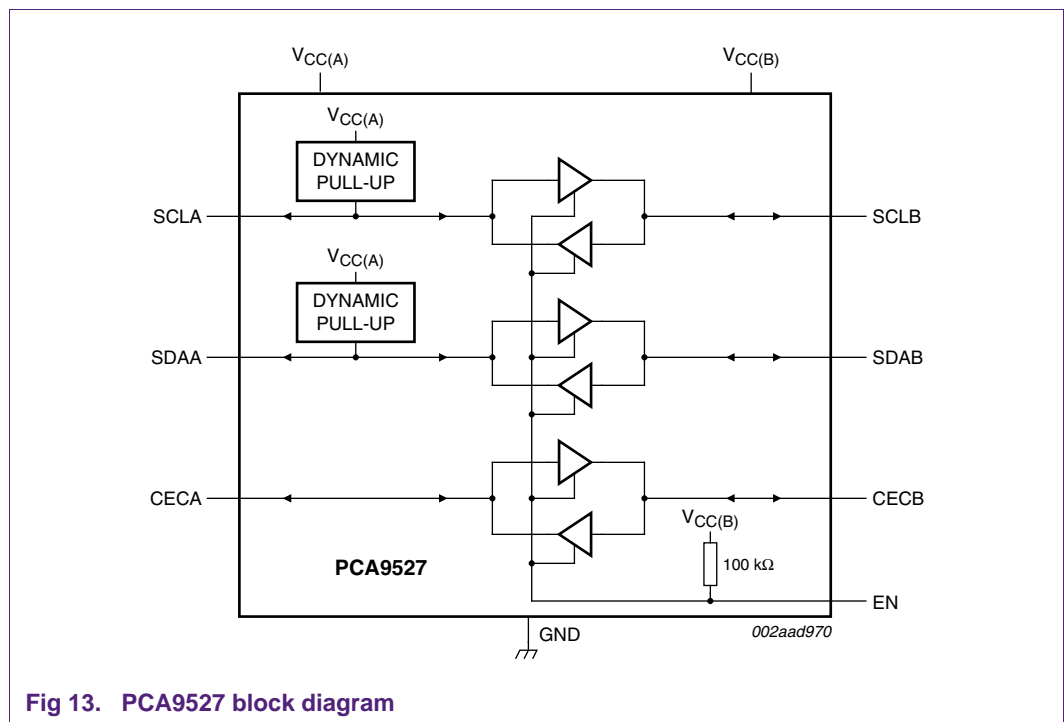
$V_{CC(A)}$

$V_{CC(B)}$

$V_{CC(A)}$

DYNAMIC PULL-UP

SCLA

SCLB

$V_{CC(A)}$

DYNAMIC PULL-UP

SDAA

SDAB

CECA

CECB

$V_{CC(B)}$

100 kΩ

PCA9527

EN

GND

002aad970

Fig 13. PCA9527 block diagram